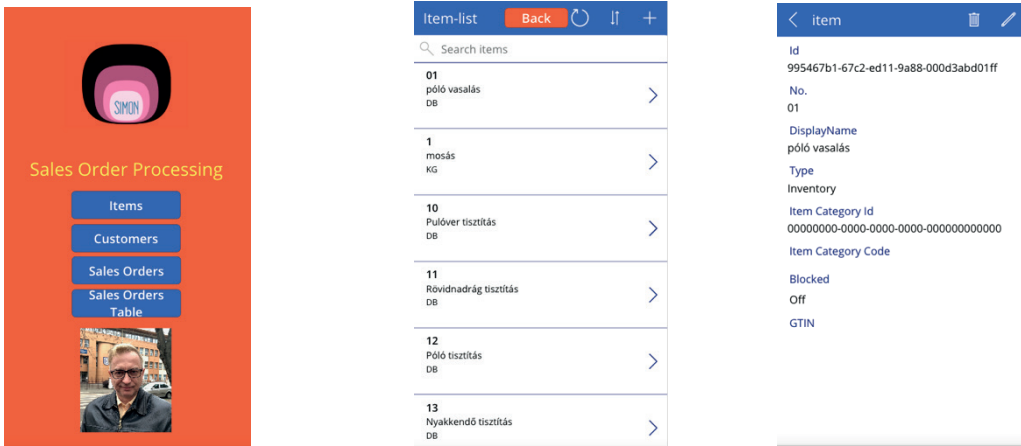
SIMON

Sales Order Processing

Items

Customers

Sales Orders

Sales Orders Table

Item-list Back

Search items

01
póló vasalás
DB

1
mosás
KG

10
Pulóver tisztítás
DB

11
Rövidnadrág tisztítás
DB

12
Póló tisztítás
DB

13
Nyakkendő tisztítás
DB

item

Id
995467b1-67c2-ed11-9a88-000d3abd01ff

No.
01

DisplayName
póló vasalás

Type
Inventory

Item Category Id
00000000-0000-0000-0000-000000000000

Item Category Code

Blocked
Off

GTIN